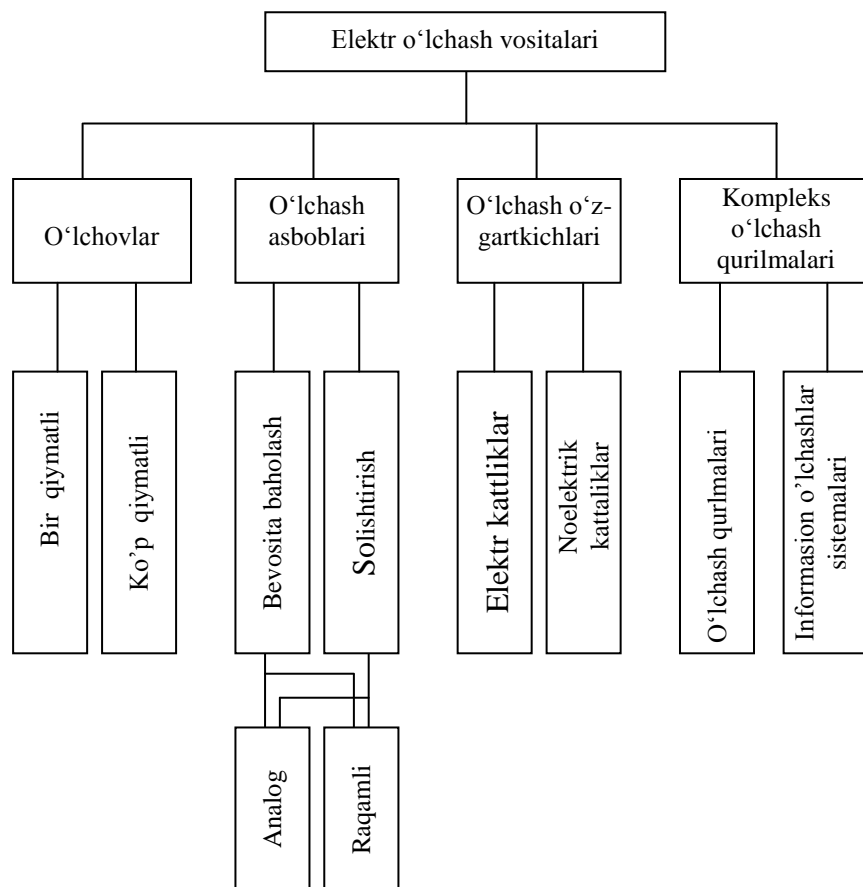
Elektr o‘lchash vositalari

O‘lchovlar

O‘lchash asboblari

O‘lchash o‘z-gartkichlari

Kompleks o‘lchash qurilmalari

Bir qiymatli

Ko’p qiymatli

Bevosita baholash

Solishtirish

Elektr kattliklar

Noelektrik kattaliklar

O‘lchash qurlmalari

Informasion o‘lchashlar sistemalari

Analog

Raqamli